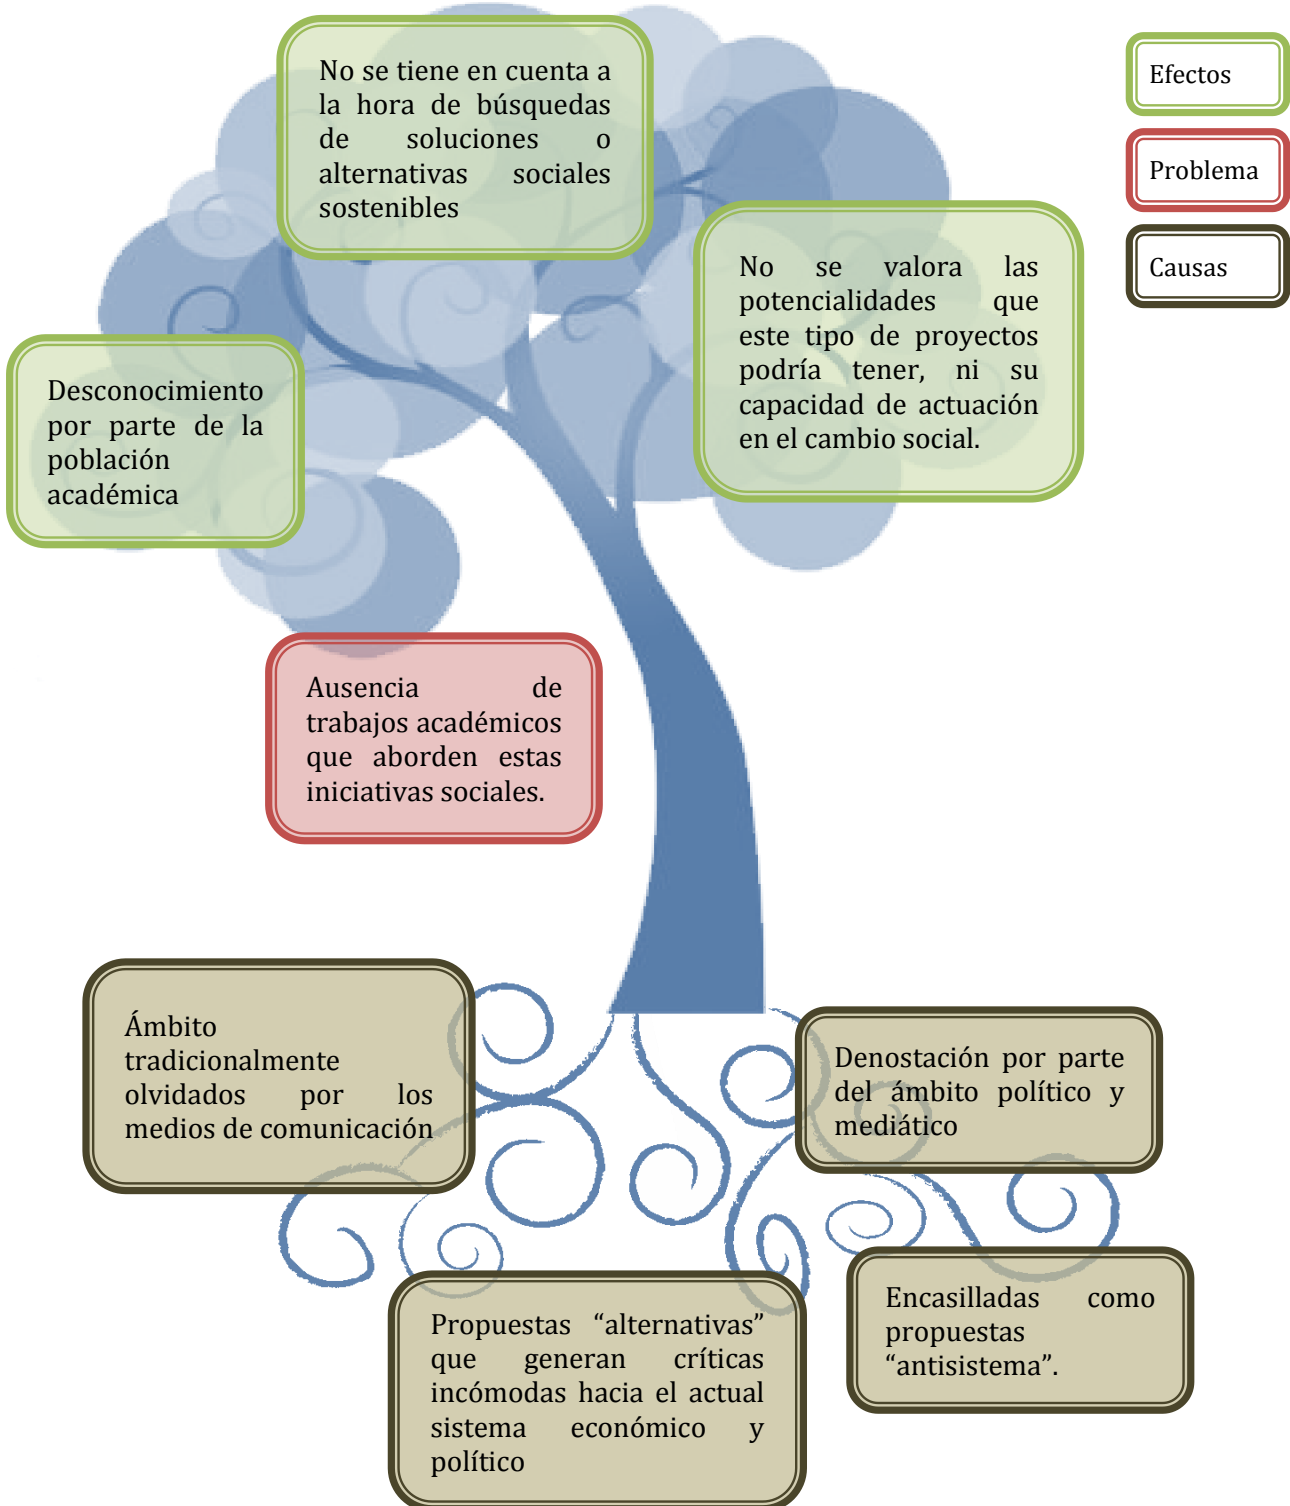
No se tiene en cuenta a la hora de búsquedas de soluciones o alternativas sociales sostenibles

Efectos

Problema

Causas

No se valora las potencialidades que este tipo de proyectos podría tener, ni su capacidad de actuación en el cambio social.

Desconocimiento por parte de la población académica

Ausencia de trabajos académicos que aborden estas iniciativas sociales.

Ámbito tradicionalmente olvidados por los medios de comunicación

Denostación por parte del ámbito político y mediático

Encasilladas como propuestas "antisistema".

Propuestas "alternativas" que generan críticas incómodas hacia el actual sistema económico y político